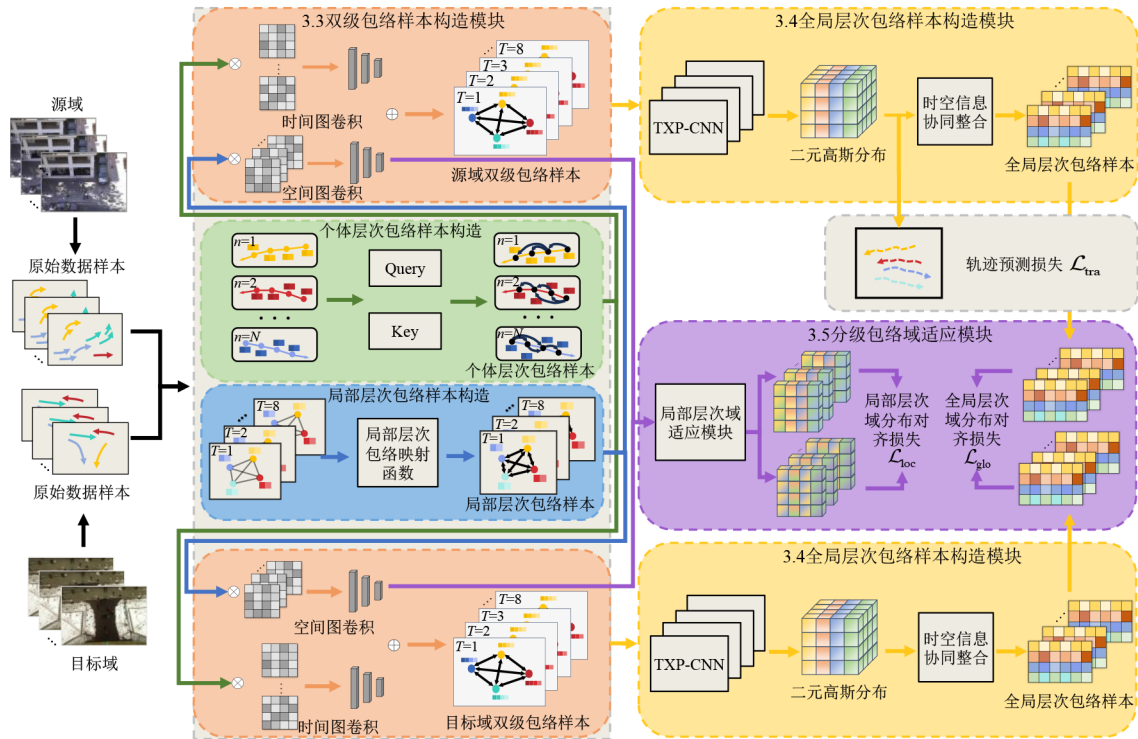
源域

原始数据样本

原始数据样本

目标域

3.3双级包络样本构造模块

$T$=8
$T$=3
$T$=2
$T$=1

时间图卷积

空间图卷积

源域双级包络样本

个体层次包络样本构造

$n$=1
$n$=2
$n$=$N$

Query

Key

$n$=1
$n$=2
$n$=$N$

个体层次包络样本

局部层次包络样本构造

$T$=8
$T$=2
$T$=1

局部层次包络映射函数

$T$=8
$T$=2
$T$=1

局部层次包络样本

空间图卷积

$T$=8
$T$=3
$T$=2
$T$=1

时间图卷积

目标域双级包络样本

3.4全局层次包络样本构造模块

TXP-CNN

二元高斯分布

时空信息协同整合

全局层次包络样本

轨迹预测损失 $\mathcal{L}_{\text{tra}}$

3.5分级包络域适应模块

局部层次域适应模块

局部层次域分布对齐损失 $\mathcal{L}_{\text{loc}}$

全局层次域分布对齐损失 $\mathcal{L}_{\text{glo}}$

3.4全局层次包络样本构造模块

TXP-CNN

二元高斯分布

时空信息协同整合

全局层次包络样本